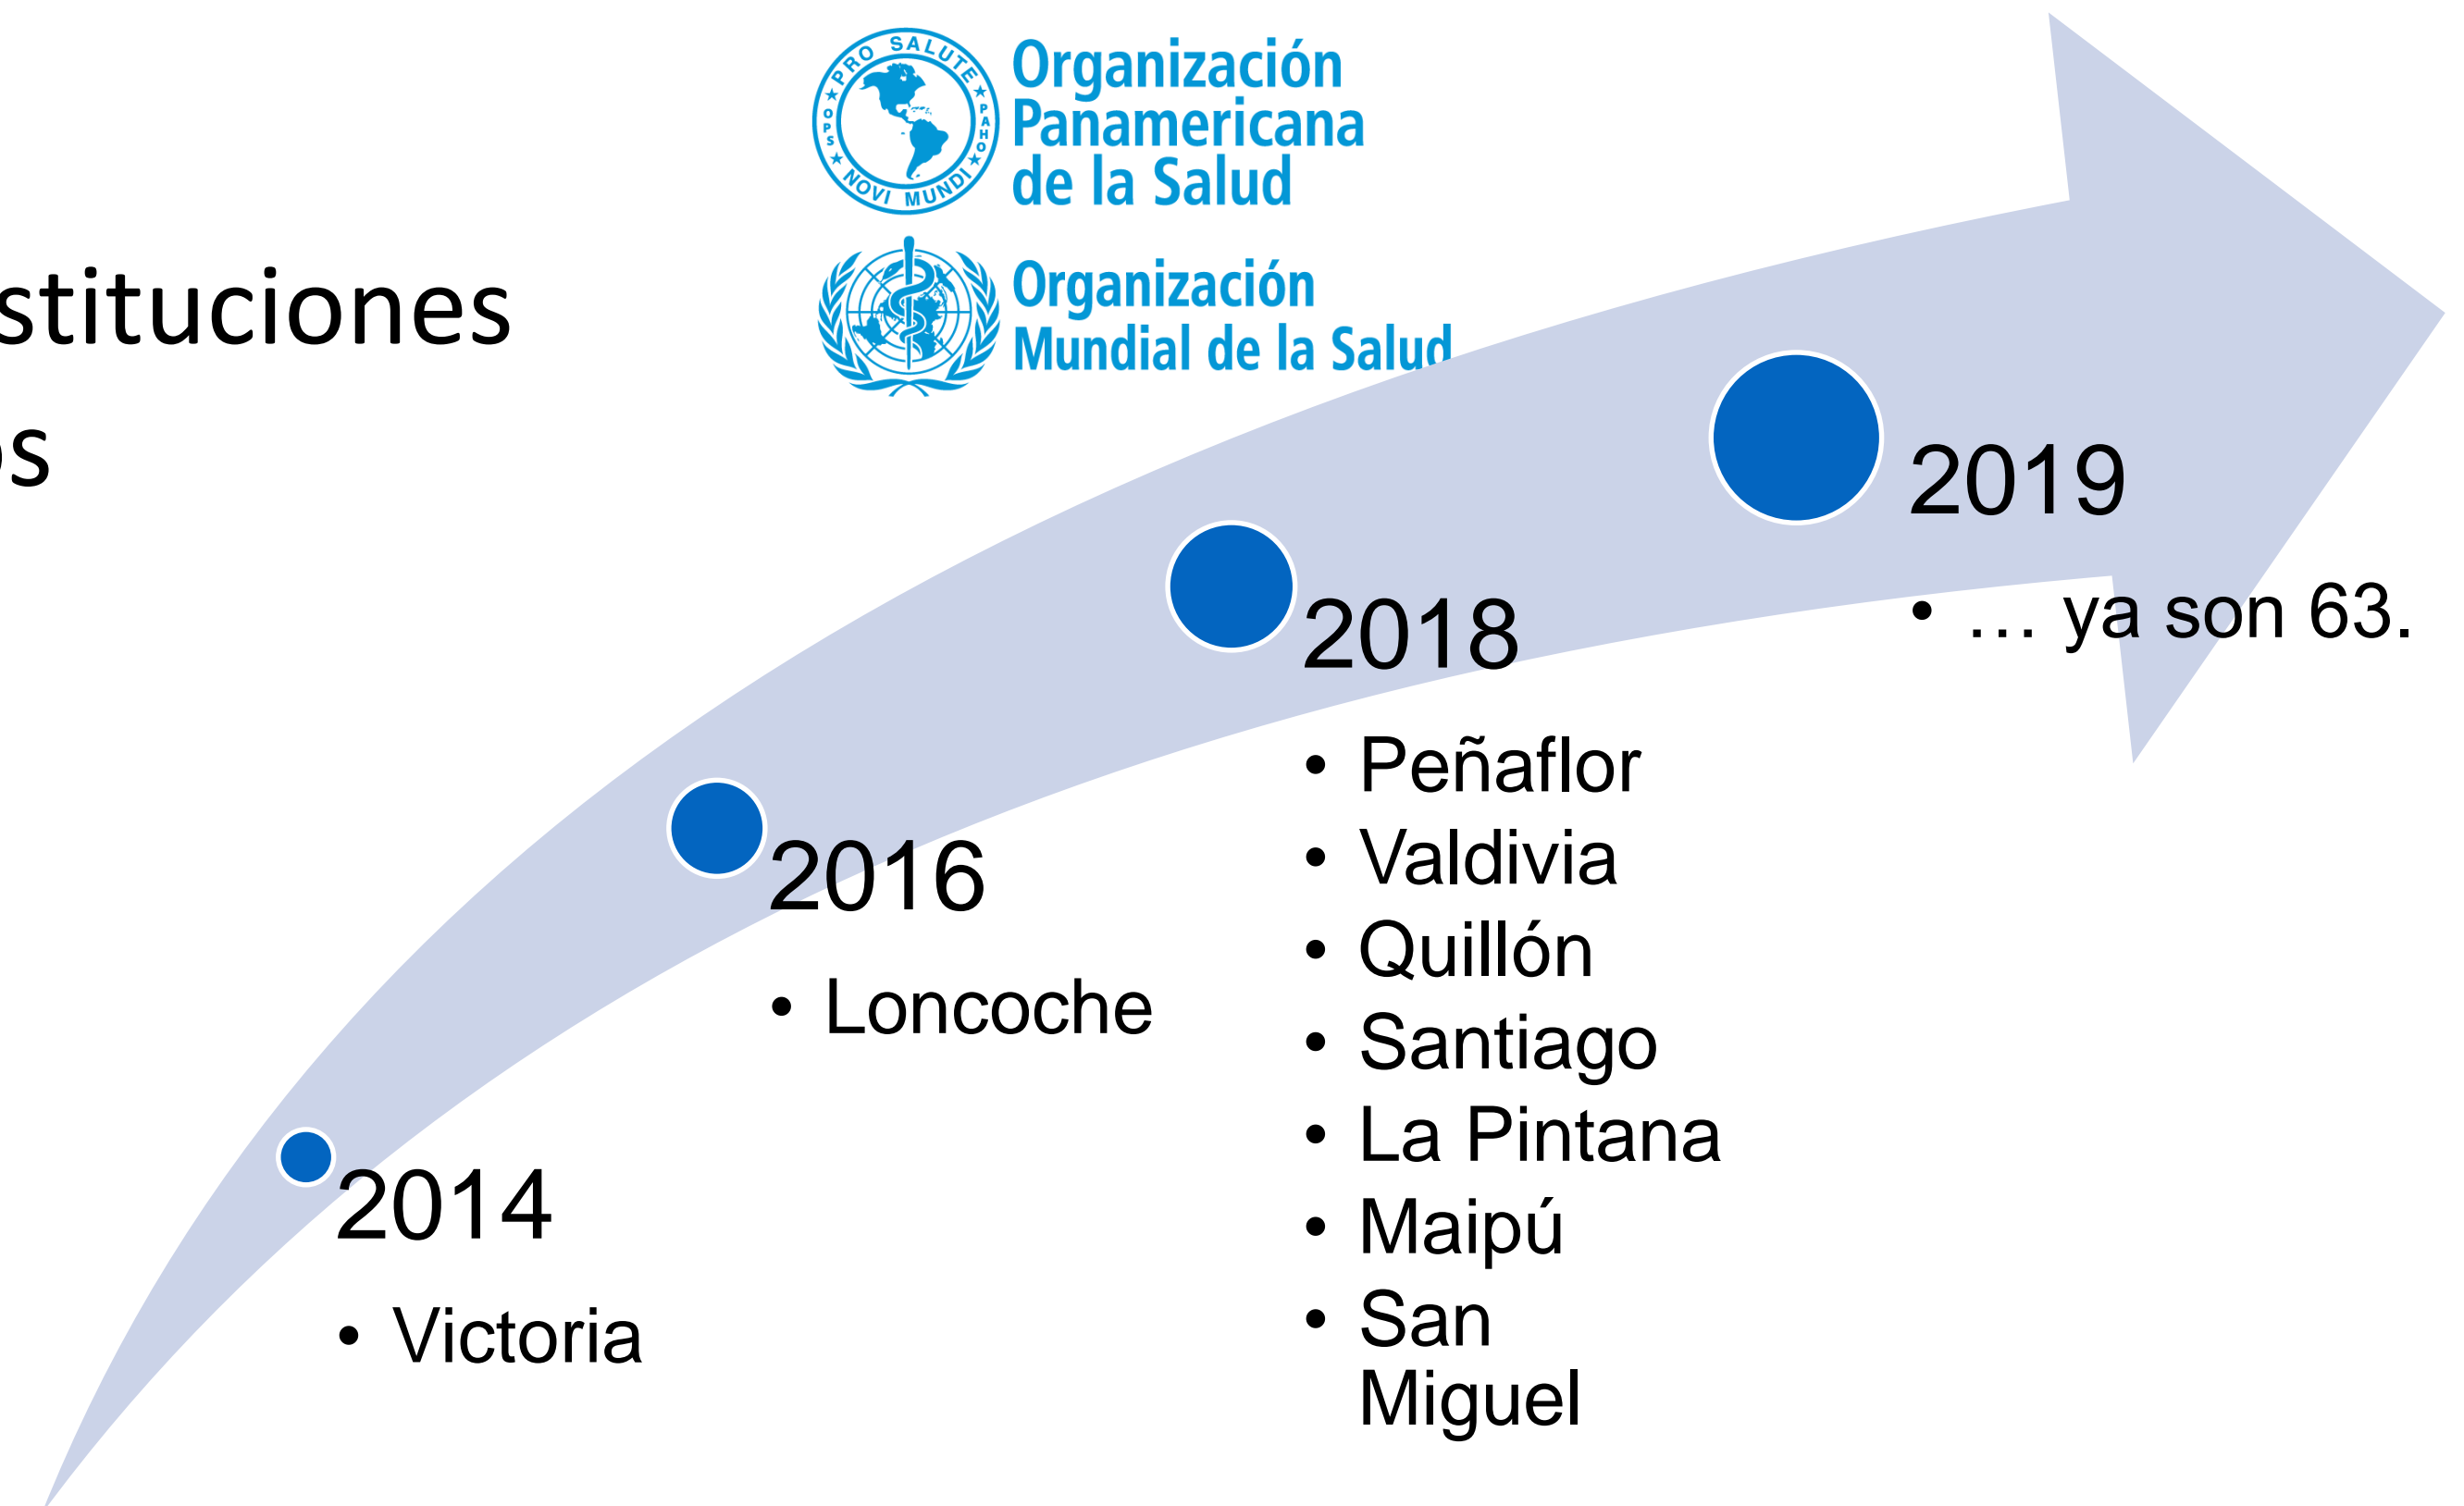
stituciones
os

PRO SALUTE NOVI MUNDI OPS PAHO

Organización Panamericana de la Salud

Organización Mundial de la Salud

2014
• Victoria

2016
• Loncoche

2018
• Peñaflor
• Valdivia
• Quillón
• Santiago
• La Pintana
• Maipú
• San Miguel

2019
• … ya son 63.